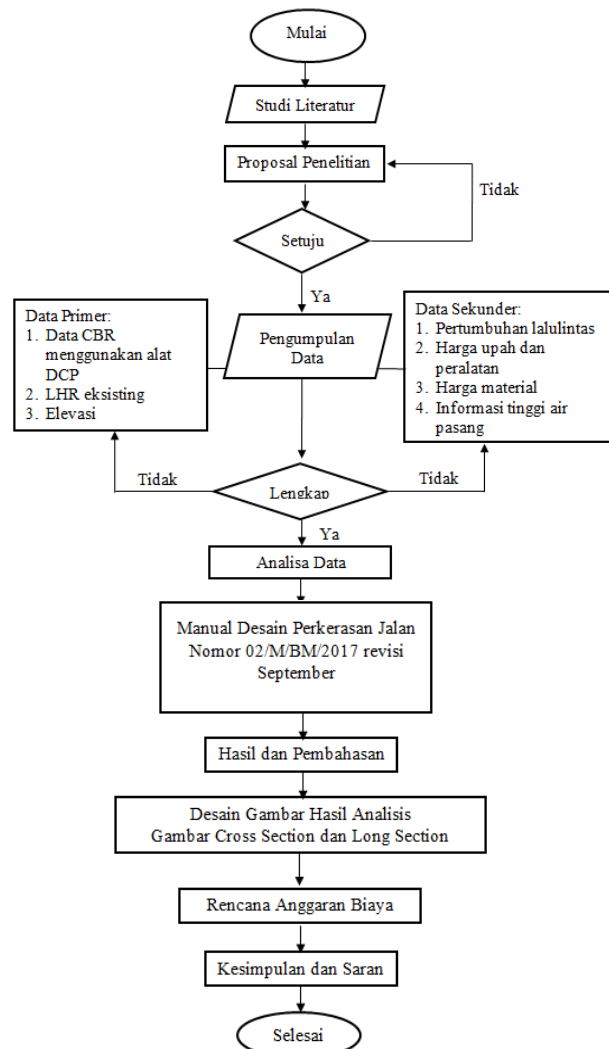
Mulai

Studi Literatur

Proposal Penelitian

Tidak

Setuju

Ya

Data Primer:
1. Data CBR menggunakan alat DCP
2. LHR eksisting
3. Elevasi

Pengumpulan Data

Data Sekunder:
1. Pertumbuhan lalulintas
2. Harga upah dan peralatan
3. Harga material
4. Informasi tinggi air pasang

Tidak

Lengkap

Tidak

Ya

Analisa Data

Manual Desain Perkerasan Jalan Nomor 02/M/BM/2017 revisi September

Hasil dan Pembahasan

Desain Gambar Hasil Analisis
Gambar Cross Section dan Long Section

Rencana Anggaran Biaya

Kesimpulan dan Saran

Selesai